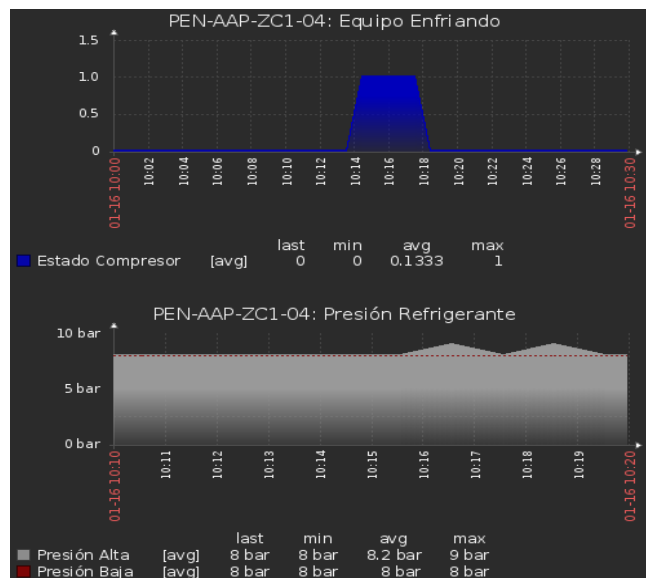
PEN-AAP-ZC1-04: Equipo Enfriando

1.5
1.0
0.5
0

01-16 10:00
10:02
10:04
10:06
10:08
10:10
10:12
10:14
10:16
10:18
10:20
10:22
10:24
10:26
10:28
01-16 10:30

| | | last | min | avg | max |
|---|---|---|---|---|---|
| Estado Compresor | [avg] | 0 | 0 | 0.1333 | 1 |

PEN-AAP-ZC1-04: Presión Refrigerante

10 bar
5 bar
0 bar

01-16 10:10
10:11
10:12
10:13
10:14
10:15
10:16
10:17
10:18
10:19
01-16 10:20

| | | last | min | avg | max |
|---|---|---|---|---|---|
| Presión Alta | [avg] | 8 bar | 8 bar | 8.2 bar | 9 bar |
| Presión Baja | [avg] | 8 bar | 8 bar | 8 bar | 8 bar |